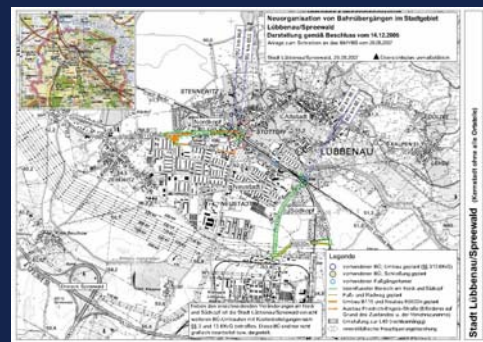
Neuorganisation von Bahnübergängen im Stadtgebiet Lübbenau/Spreewald
Darstellung gemäß Beschluss vom 14.12.2006
Anlage zum Schreiben an das MIR/MIS vom 26.06.2007

Stadt Lübbenau/Spreewald, 25.06.2007

STENNEWITZ

LÜBBENAU

Legende

Stadt Lübbenau/Spreewald (Kartenblatt ohne alle Ortsteile)